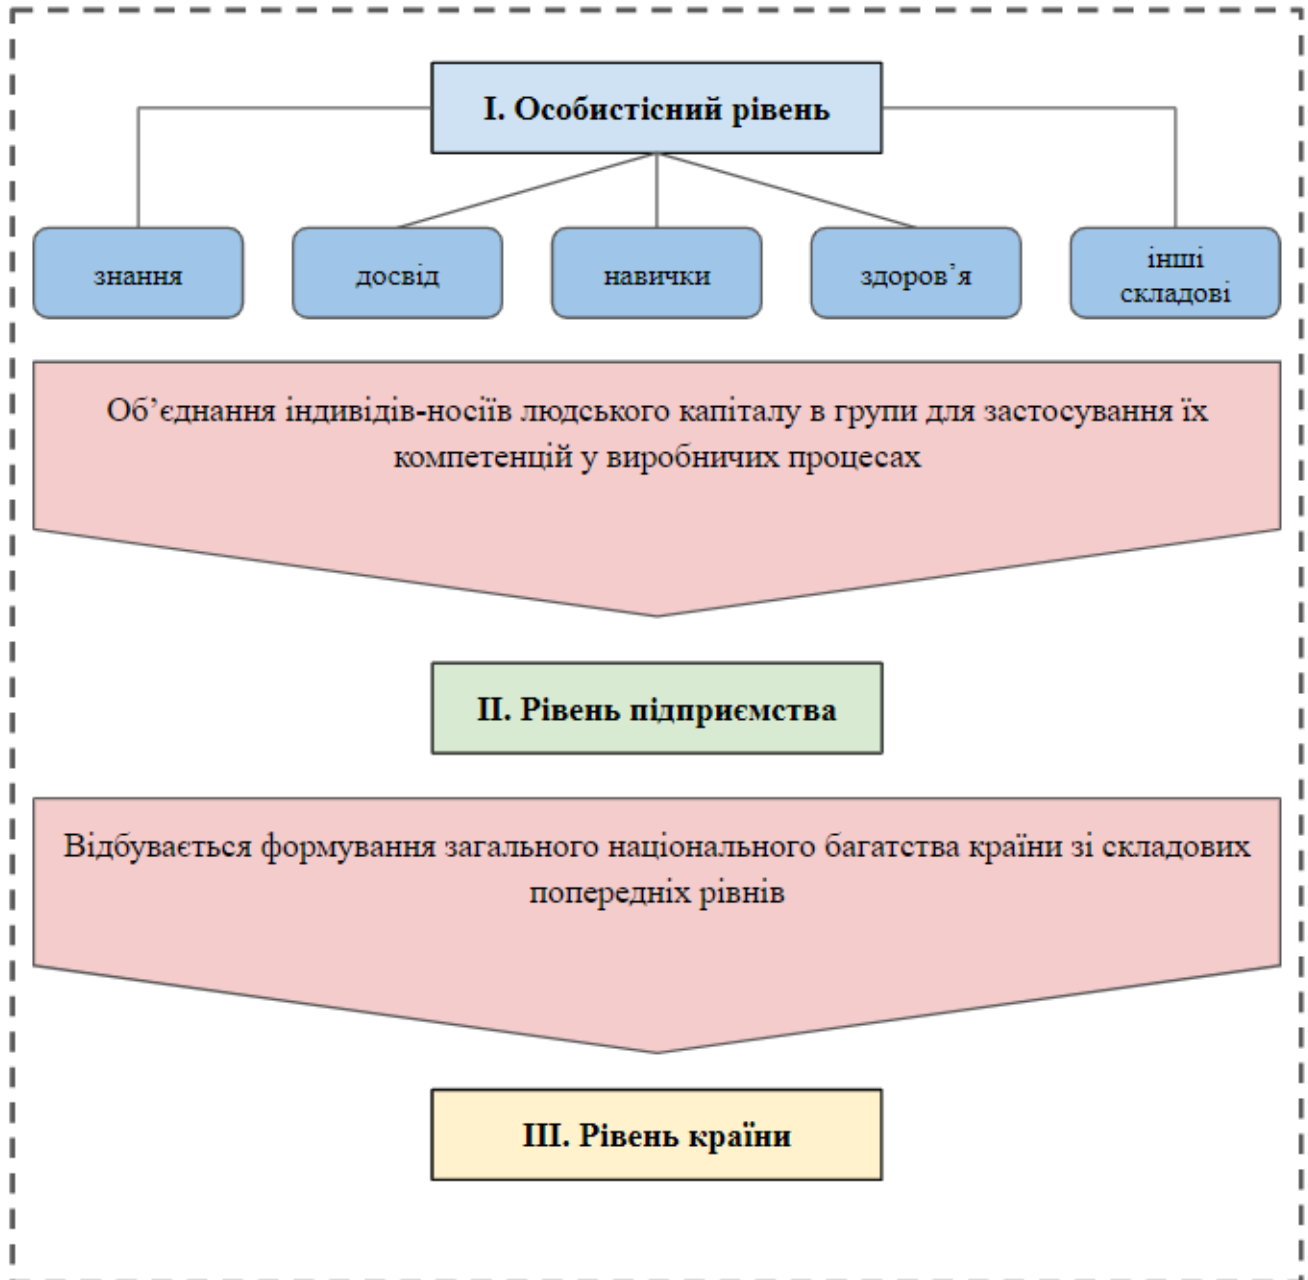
I. Особистісний рівень

знання

досвід

навички

здоров’я

інші складові

Об’єднання індивідів-носіїв людського капіталу в групи для застосування їх компетенцій у виробничих процесах

II. Рівень підприємства

Відбувається формування загального національного багатства країни зі складових попередніх рівнів

III. Рівень країни